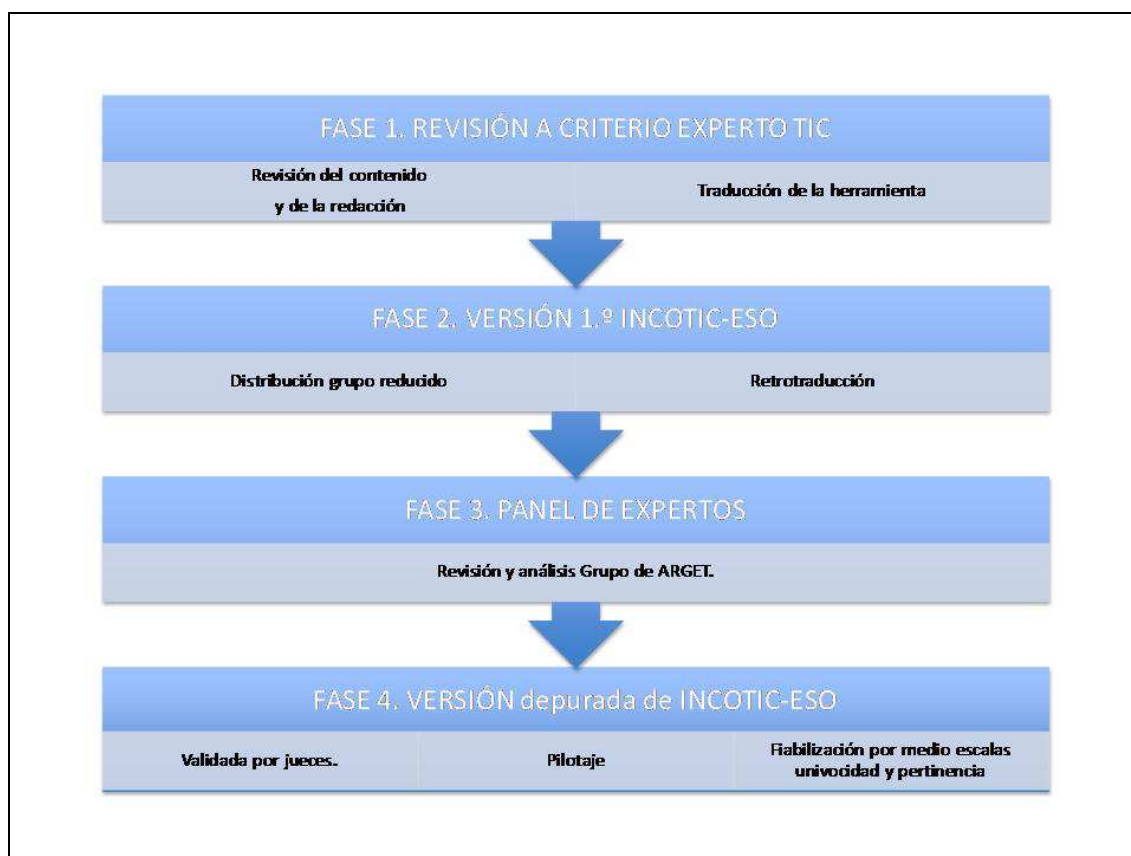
FASE 1. REVISIÓN A CRITERIO EXPERTO TIC

Revisión del contenido y de la redacción

Traducción de la herramienta

FASE 2. VERSIÓN 1.º INCOTIC-ESO

Distribución grupo reducido

Retrotraducción

FASE 3. PANEL DE EXPERTOS

Revisión y análisis Grupo de ARGET.

FASE 4. VERSIÓN depurada de INCOTIC-ESO

Validada por jueces.

Pilotaje

Fiabilización por medio escalas univocidad y pertinencia